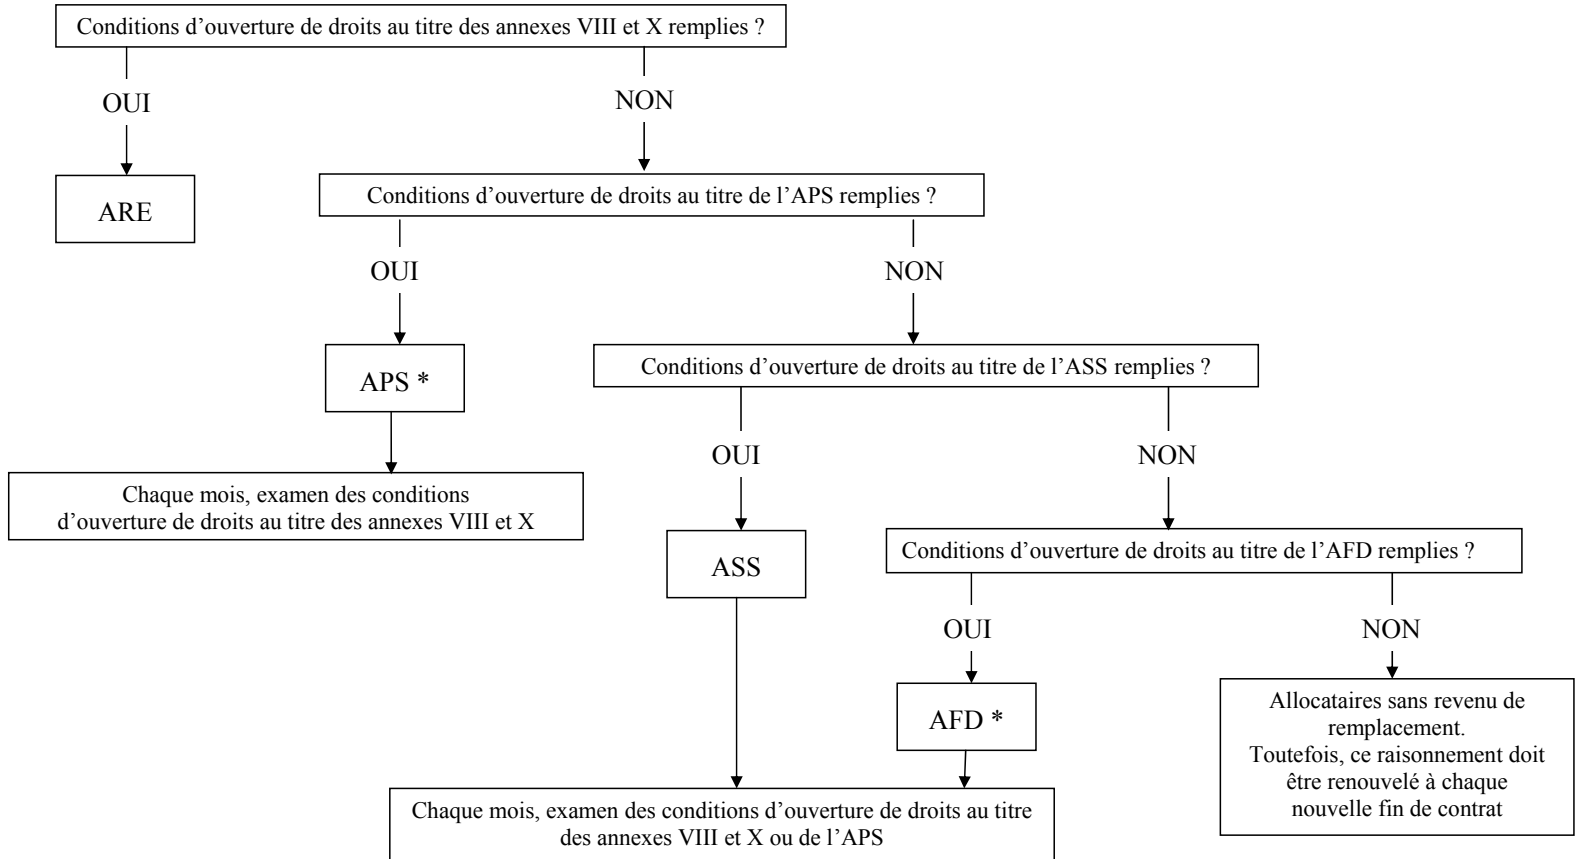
Conditions d’ouverture de droits au titre des annexes VIII et X remplies ?

OUI

ARE

NON

Conditions d’ouverture de droits au titre de l’APS remplies ?

OUI

APS *

Chaque mois, examen des conditions d’ouverture de droits au titre des annexes VIII et X

NON

Conditions d’ouverture de droits au titre de l’ASS remplies ?

OUI

ASS

NON

Conditions d’ouverture de droits au titre de l’AFD remplies ?

OUI

AFD *

NON

Allocataires sans revenu de remplacement. Toutefois, ce raisonnement doit être renouvelé à chaque nouvelle fin de contrat

Chaque mois, examen des conditions d’ouverture de droits au titre des annexes VIII et X ou de l’APS